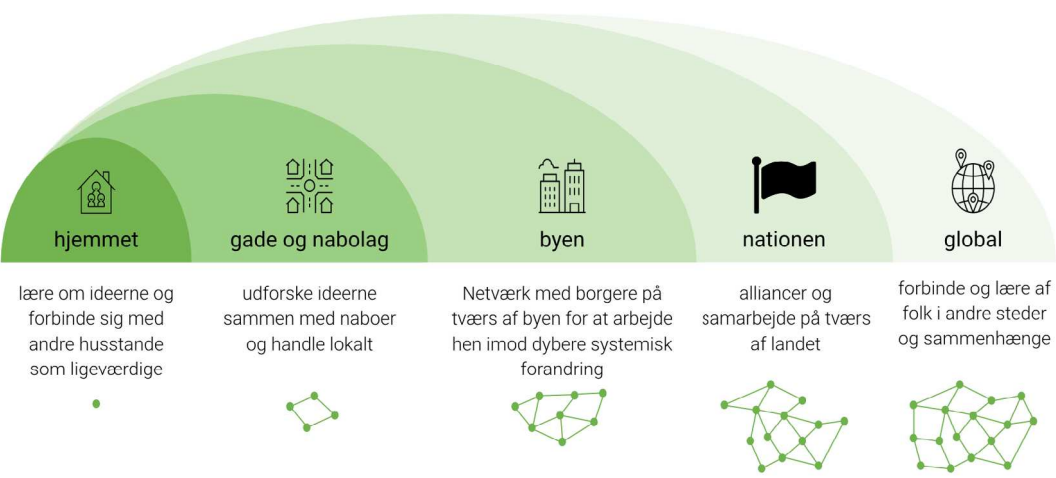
hjemmet

lære om ideerne og forbinde sig med andre husstande som ligeværdige

gade og nabolag

udforske ideerne sammen med naboer og handle lokalt

byen

Netværk med borgere på tværs af byen for at arbejde hen imod dybere systemisk forandring

nationen

alliancer og samarbejde på tværs af landet

global

forbinde og lære af folk i andre steder og sammenhænge